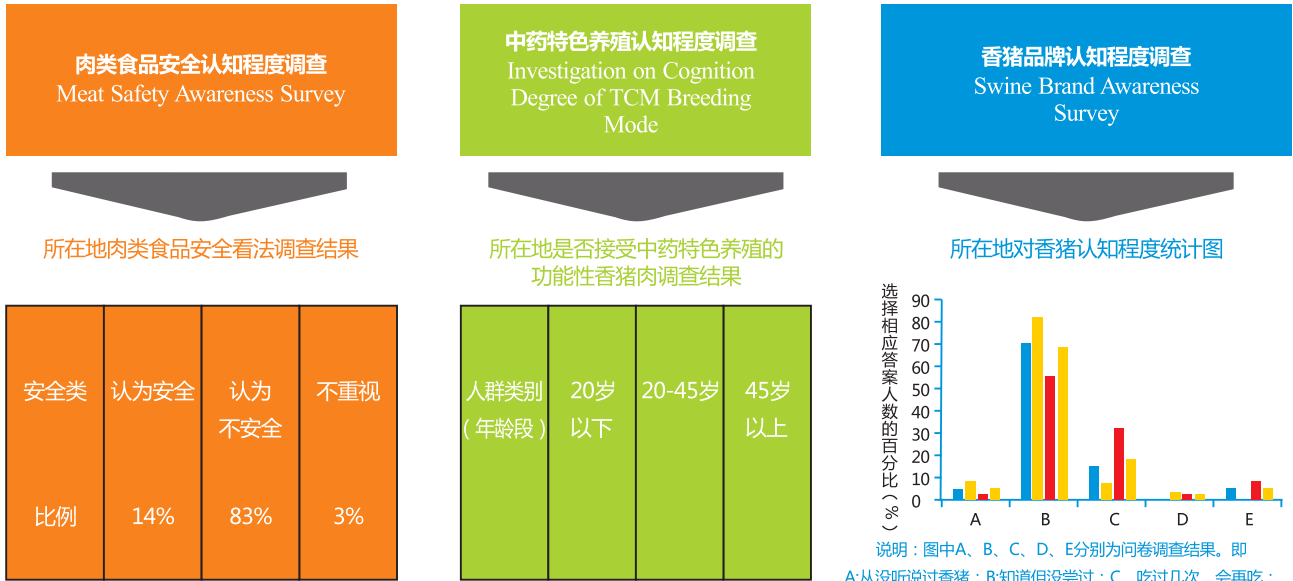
肉类食品安全认知程度调查
Meat Safety Awareness Survey

中药特色养殖认知程度调查
Investigation on Cognition Degree of TCM Breeding Mode

香猪品牌认知程度调查
Swine Brand Awareness Survey

所在地肉类食品安全看法调查结果

| 安全类 | 认为安全 | 认为不安全 | 不重视 |
|---|---|---|---|
| 比例 | 14% | 83% | 3% |

所在地是否接受中药特色养殖的功能性香猪肉调查结果

| 人群类别（年龄段） | 20岁以下 | 20-45岁 | 45岁以上 |
|---|---|---|---|

所在地对香猪认知程度统计图

选择相应答案人数的百分比（%）
90
80
70
60
50
40
30
20
10
0
A B C D E

说明：图中A、B、C、D、E分别为问卷调查结果。即A:从没听说过香猪；B:知道但没尝过；C、吃过几次，会再吃；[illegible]